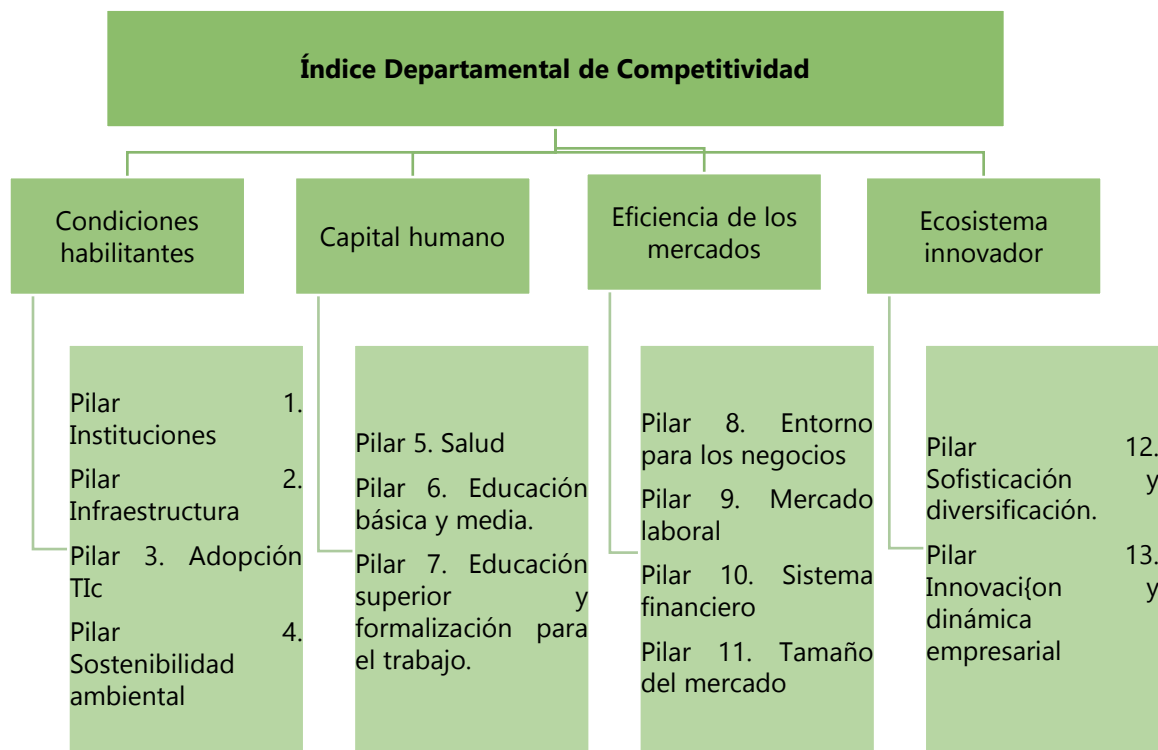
Índice Departamental de Competitividad

Condiciones habilitantes

Capital humano

Eficiencia de los mercados

Ecosistema innovador

Pilar 1. Instituciones

Pilar 2. Infraestructura

Pilar 3. Adopción TIc

Pilar 4. Sostenibilidad ambiental

Pilar 5. Salud

Pilar 6. Educación básica y media.

Pilar 7. Educación superior y formalización para el trabajo.

Pilar 8. Entorno para los negocios

Pilar 9. Mercado laboral

Pilar 10. Sistema financiero

Pilar 11. Tamaño del mercado

Pilar 12. Sofisticación y diversificación.

Pilar 13. Innovaci{on y dinámica empresarial